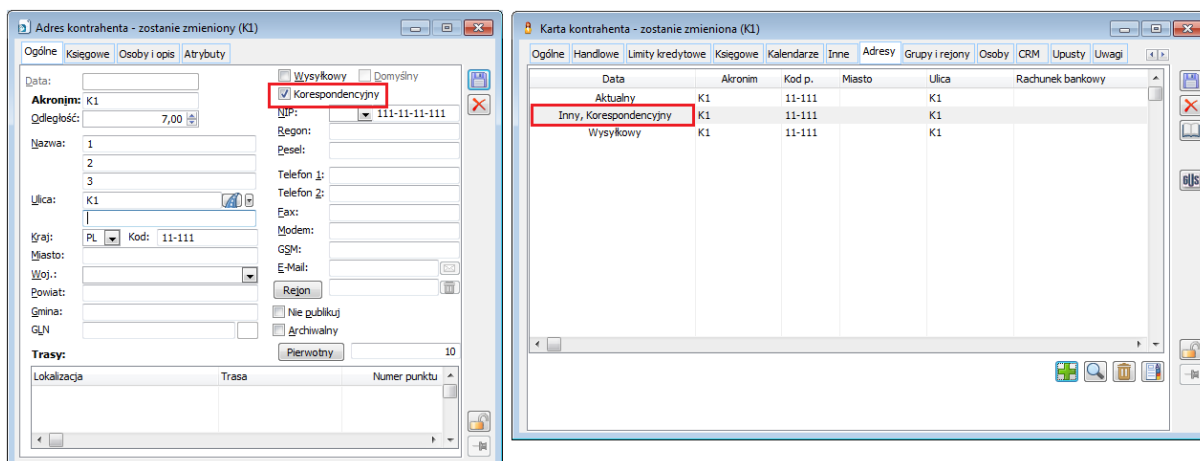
Adres kontrahenta - zostanie zmieniony (K1)

Ogólne | Księgowe | Osoby i opis | Atrybuty

Data:
Akronim: K1
Odległość: 7,00
Nazwa: 1
2
3
Ulica: K1
Kraj: PL Kod: 11-111
Miasto:
Woj.:
Powiat:
Gmina:
GLN

Wysyłkowy Domyślny
Korespondencyjny
NIP: 111-11-11-111
Regon:
Pesel:
Telefon 1:
Telefon 2:
Fax:
Modem:
GSM:
E-Mail:
Rejon
Nie publikuj
Archiwalny
Pierwotny 10

Trasy:

| Lokalizacja | Trasa | Numer punktu |
|---|---|---|

Karta kontrahenta - zostanie zmieniona (K1)

Ogólne | Handlowe | Limity kredytowe | Księgowe | Kalendarze | Inne | Adresy | Grupy i rejony | Osoby | CRM | Upusty | Uwagi

| Data | Akronim | Kod p. | Miasto | Ulica | Rachunek bankowy |
|---|---|---|---|---|---|
| Aktualny | K1 | 11-111 | | K1 | |
| Inny, Korespondencyjny | K1 | 11-111 | | K1 | |
| Wysyłkowy | K1 | 11-111 | | K1 | |